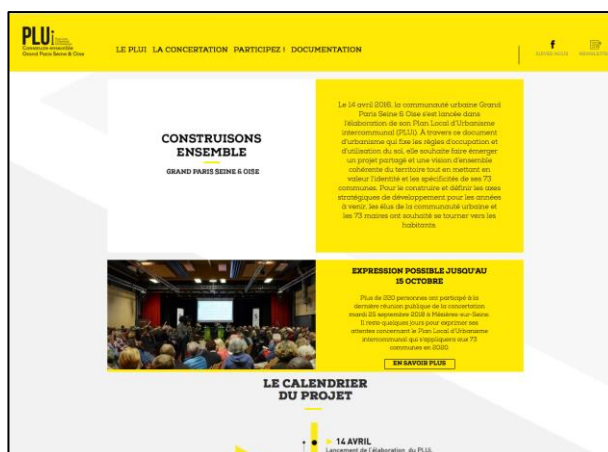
PLUi
Construire ensemble
Grand Paris Seine & Oise

LE PLUI LA CONCERTATION PARTICIPEZ ! DOCUMENTATION

f
SUIVEZ-NOUS

NEWSLETTER

CONSTRUISONS ENSEMBLE

GRAND PARIS SEINE & OISE

Le 14 avril 2016, la communauté urbaine Grand Paris Seine & Oise s'est lancée dans l'élaboration de son Plan Local d'Urbanisme intercommunal (PLUi). À travers ce document d'urbanisme qui fixe les règles d'occupation et d'utilisation du sol, elle souhaite faire émerger un projet partagé et une vision d'ensemble cohérente du territoire tout en mettant en valeur l'identité et les spécificités de ses 73 communes. Pour le construire et définir les axes stratégiques de développement pour les années à venir, les élus de la communauté urbaine et les 73 maires ont souhaité se tourner vers les habitants.

EXPRESSION POSSIBLE JUSQU'AU 15 OCTOBRE

Plus de 220 personnes ont participé à la dernière réunion publique de la concertation mardi 25 septembre 2018 à Mézières-sur-Seine. Il reste quelques jours pour exprimer ses attentes concernant le Plan Local d'Urbanisme intercommunal qui s'appliquera aux 73 communes en 2020.

EN SAVOIR PLUS

LE CALENDRIER DU PROJET

14 AVRIL
Lancement de l'élaboration du PLUi